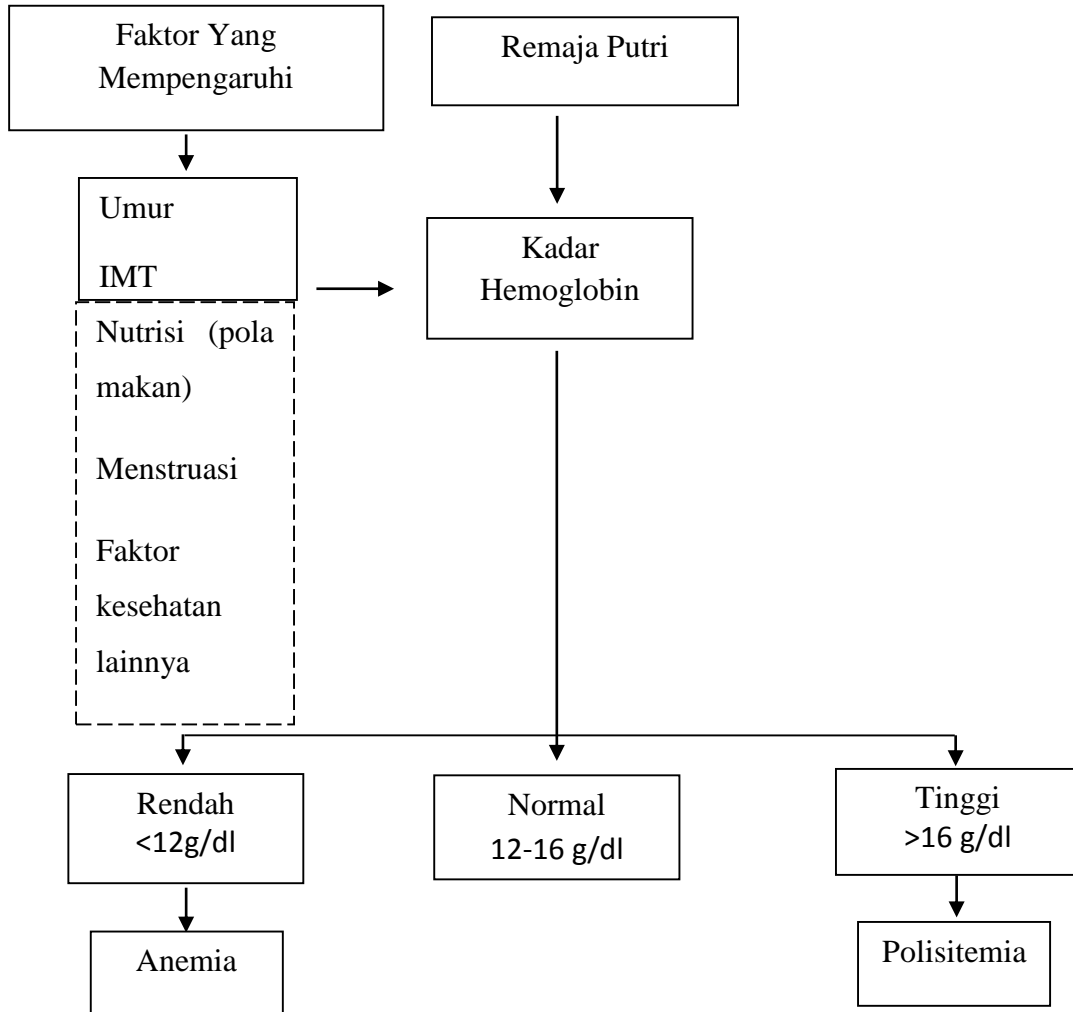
Faktor Yang Mempengaruhi

Remaja Putri

Umur

IMT

Nutrisi (pola makan)

Menstruasi

Faktor kesehatan lainnya

Kadar Hemoglobin

Rendah
<12g/dl

Normal
12-16 g/dl

Tinggi
>16 g/dl

Anemia

Polisitemia